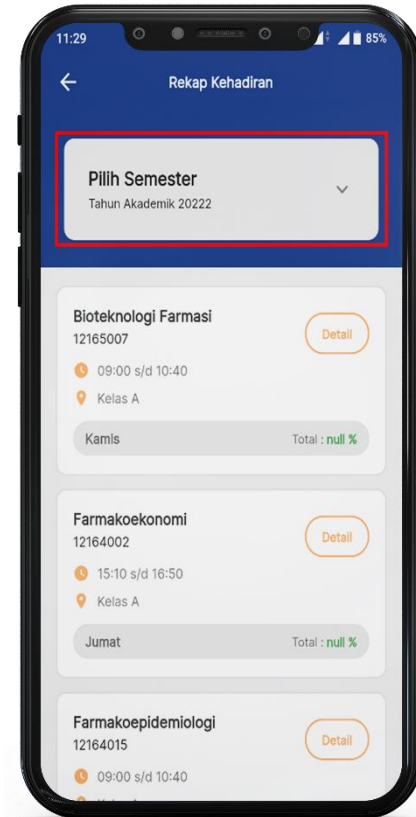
11:29

85%

Rekap Kehadiran

Pilih Semester
Tahun Akademik 20222

Bioteknologi Farmasi
12165007
Detail
09:00 s/d 10:40
Kelas A
Kamis
Total : null %

Farmakoekonomi
12164002
Detail
15:10 s/d 16:50
Kelas A
Jumat
Total : null %

Farmakoepidemiologi
12164015
Detail
09:00 s/d 10:40
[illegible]